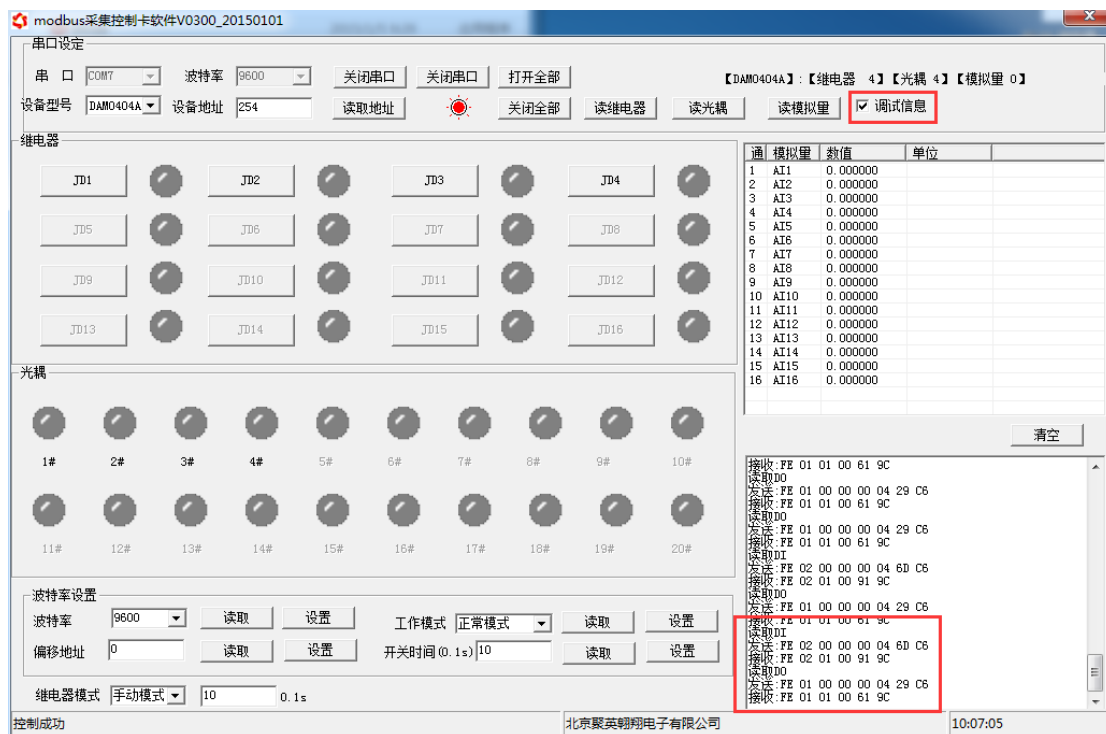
modbus采集控制卡软件V0300_20150101

串口设定
串 口 COM7 波特率 9600 关闭串口 关闭串口 打开全部 【DAM0404A】:【继电器 4】【光耦 4】【模拟量 0】
设备型号 DAM0404A 设备地址 254 读取地址 关闭全部 读继电器 读光耦 读模拟量 ☑ 调试信息

继电器
JD1 JD2 JD3 JD4
JD5 JD6 JD7 JD8
JD9 JD10 JD11 JD12
JD13 JD14 JD15 JD16

光耦
1# 2# 3# 4# 5# 6# 7# 8# 9# 10#
11# 12# 13# 14# 15# 16# 17# 18# 19# 20#

| 通 | 模拟量 | 数值 | 单位 |
|---|---|---|---|
| 1 | AI1 | 0.000000 | |
| 2 | AI2 | 0.000000 | |
| 3 | AI3 | 0.000000 | |
| 4 | AI4 | 0.000000 | |
| 5 | AI5 | 0.000000 | |
| 6 | AI6 | 0.000000 | |
| 7 | AI7 | 0.000000 | |
| 8 | AI8 | 0.000000 | |
| 9 | AI9 | 0.000000 | |
| 10 | AI10 | 0.000000 | |
| 11 | AI11 | 0.000000 | |
| 12 | AI12 | 0.000000 | |
| 13 | AI13 | 0.000000 | |
| 14 | AI14 | 0.000000 | |
| 15 | AI15 | 0.000000 | |
| 16 | AI16 | 0.000000 | |

清空

接收:FE 01 01 00 61 9C
读取DO
发送:FE 01 00 00 00 04 29 C6
接收:FE 01 01 00 61 9C
读取DO
发送:FE 01 00 00 00 04 29 C6
接收:FE 01 01 00 61 9C
读取DI
发送:FE 02 00 00 00 04 6D C6
接收:FE 02 01 00 91 9C
读取DO
发送:FE 01 00 00 00 04 29 C6
接收:FE 01 01 00 61 9C
读取DI
发送:FE 02 00 00 00 04 6D C6
接收:FE 02 01 00 91 9C
读取DO
发送:FE 01 00 00 00 04 29 C6
接收:FE 01 01 00 61 9C

波特率设置
波特率 9600 读取 设置 工作模式 正常模式 读取 设置
偏移地址 0 读取 设置 开关时间(0.1s) 10 读取 设置
继电器模式 手动模式 10 0.1s

控制成功 北京聚英翱翔电子有限公司 10:07:05